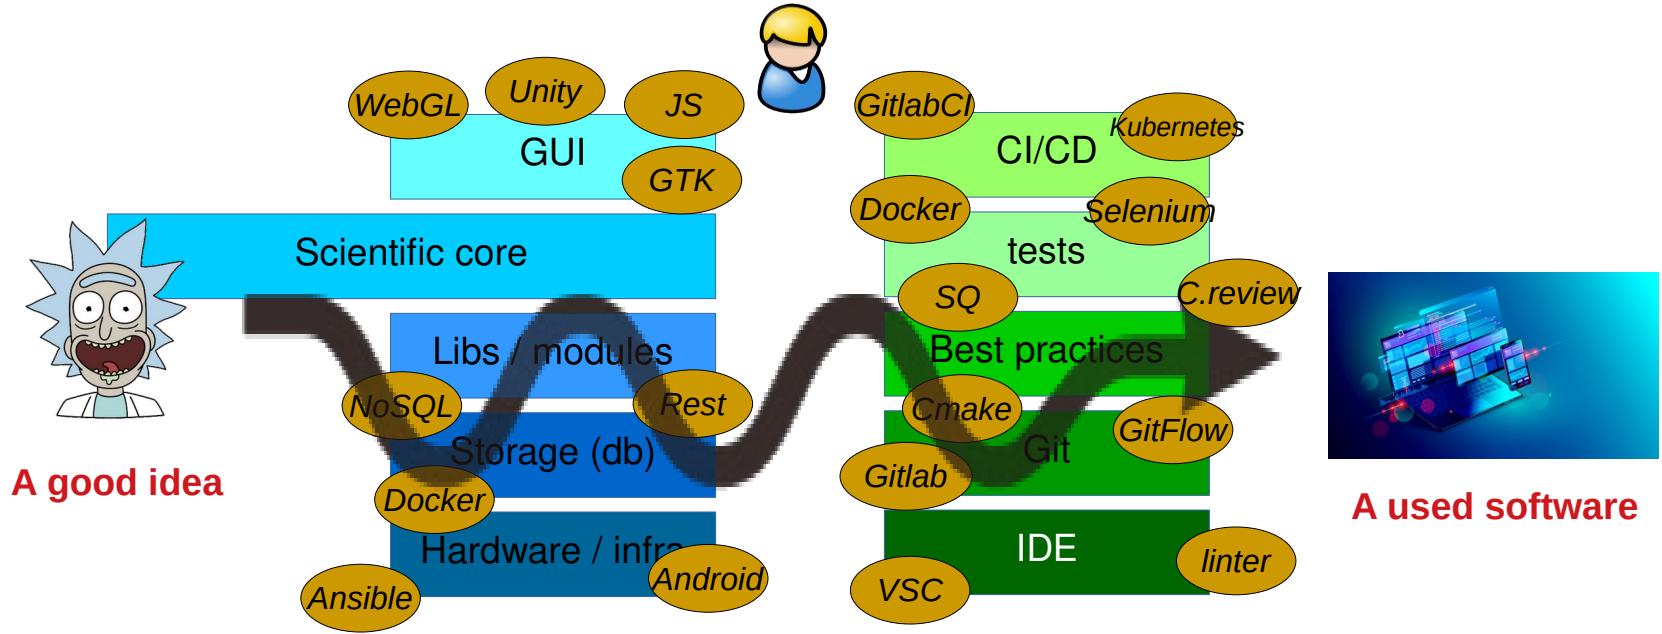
WebGL
Unity
JS
GUI
GTK
Scientific core
Libs / modules
NoSQL
Rest
Storage (db)
Docker
Hardware / infra
Android
Ansible
A good idea
GitlabCI
Kubernetes
CI/CD
Docker
Selenium
tests
SQ
C.review
Best practices
Cmake
GitFlow
Git
Gitlab
IDE
linter
VSC
A used software